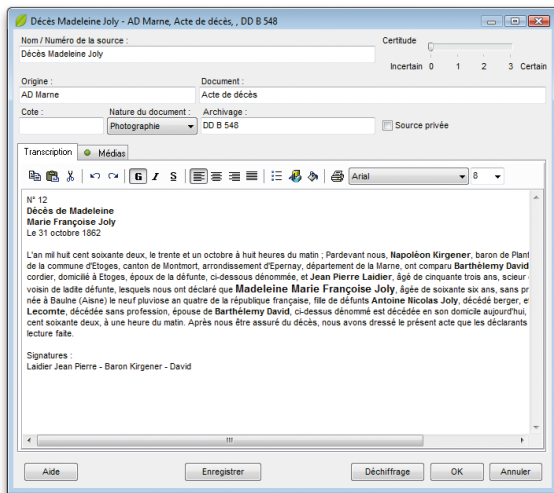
Décès Madeleine Joly - AD Marne, Acte de décès, , DD B 548

Nom / Numéro de la source :
Décès Madeleine Joly

Certitude
Incertain 0 1 2 3 Certain

Origine :
AD Marne

Document :
Acte de décès

Cote :

Nature du document :
Photographie

Archivage :
DD B 548

Source privée

Transcription
Médias

Arial
8

N° 12
**Décès de Madeleine**
**Marie Françoise Joly**
Le 31 octobre 1862

L'an mil huit cent soixante deux, le trente et un octobre à huit heures du matin ; Pardevant nous, **Napoléon Kirgener**, baron de Plant de la commune d'Etoges, canton de Montmort, arrondissement d'Epernay, département de la Marne, ont comparu **Barthélemy David** cordier, domicilié à Etoges, époux de la défunte, ci-dessous dénommée, et **Jean Pierre Laidier**, âgé de cinquante trois ans, scieur voisin de ladite défunte, lesquels nous ont déclaré que **Madeleine Marie Françoise Joly**, âgée de soixante six ans, sans pr née à Baulne (Aisne) le neuf pluviose an quatre de la république française, fille de défunts **Antoine Nicolas Joly**, décédé berger, e **Lecomte**, décédée sans profession, épouse de **Barthélemy David**, ci-dessus dénommé est décédée en son domicile aujourd'hui, cent soixante deux, à une heure du matin. Après nous être assuré du décès, nous avons dressé le présent acte que les déclarants lecture faite.

Signatures :
Laidier Jean Pierre - Baron Kirgener - David

Aide
Enregistrer
Déchiffrage
OK
Annuler